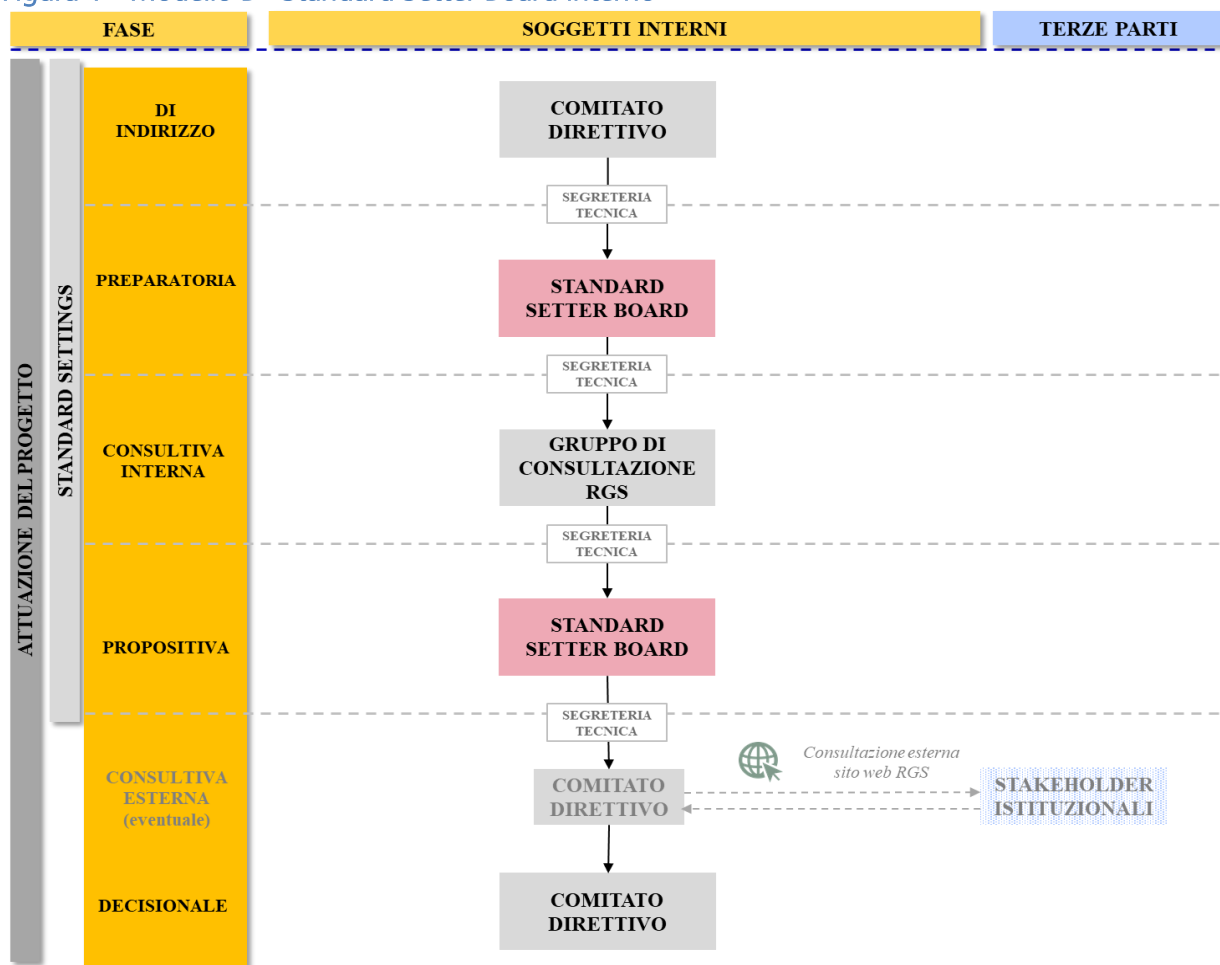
FASE

SOGGETTI INTERNI

TERZE PARTI

ATTUAZIONE DEL PROGETTO

STANDARD SETTINGS

DI INDIRIZZO

COMITATO DIRETTIVO

SEGRETERIA TECNICA

PREPARATORIA

STANDARD SETTER BOARD

SEGRETERIA TECNICA

CONSULTIVA INTERNA

GRUPPO DI CONSULTAZIONE RGS

SEGRETERIA TECNICA

PROPOSITIVA

STANDARD SETTER BOARD

SEGRETERIA TECNICA

CONSULTIVA ESTERNA (eventuale)

COMITATO DIRETTIVO

Consultazione esterna sito web RGS

STAKEHOLDER ISTITUZIONALI

DECISIONALE

COMITATO DIRETTIVO